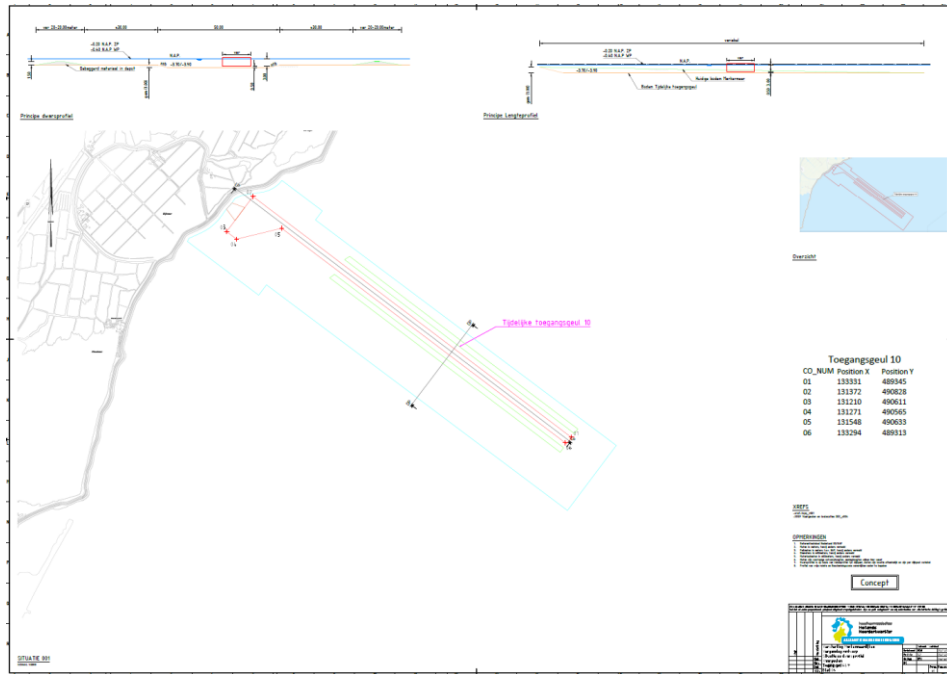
var. 20~25.00meter
±20.00
30.00
±20.00
var. 20~25.00meter
-0.20 N.A.P. ZP
-0.40 N.A.P. WP
N.A.P.
var
Baggerd materiaal in depot
Principe dwarsprofiel

variabel
-0.20 N.A.P. ZP
-0.40 N.A.P. WP
N.A.P.
var
Huidige bodem Tienmeer
Bodem Tijdelijke Toegangsgeul
Principe Lengteprofiel

Tijdelijke toegangsgeul 10

Overzicht

Toegangsgeul 10

| CO_NUM | Position X | Position Y |
|---|---|---|
| 01 | 133331 | 489345 |
| 02 | 131372 | 490828 |
| 03 | 131210 | 490611 |
| 04 | 131271 | 490565 |
| 05 | 131548 | 490633 |
| 06 | 133294 | 489313 |

XREFS

OPMERKINGEN

Concept

Hoogheemraadschap Hollands Noorderkwartier

SITUATIE 001